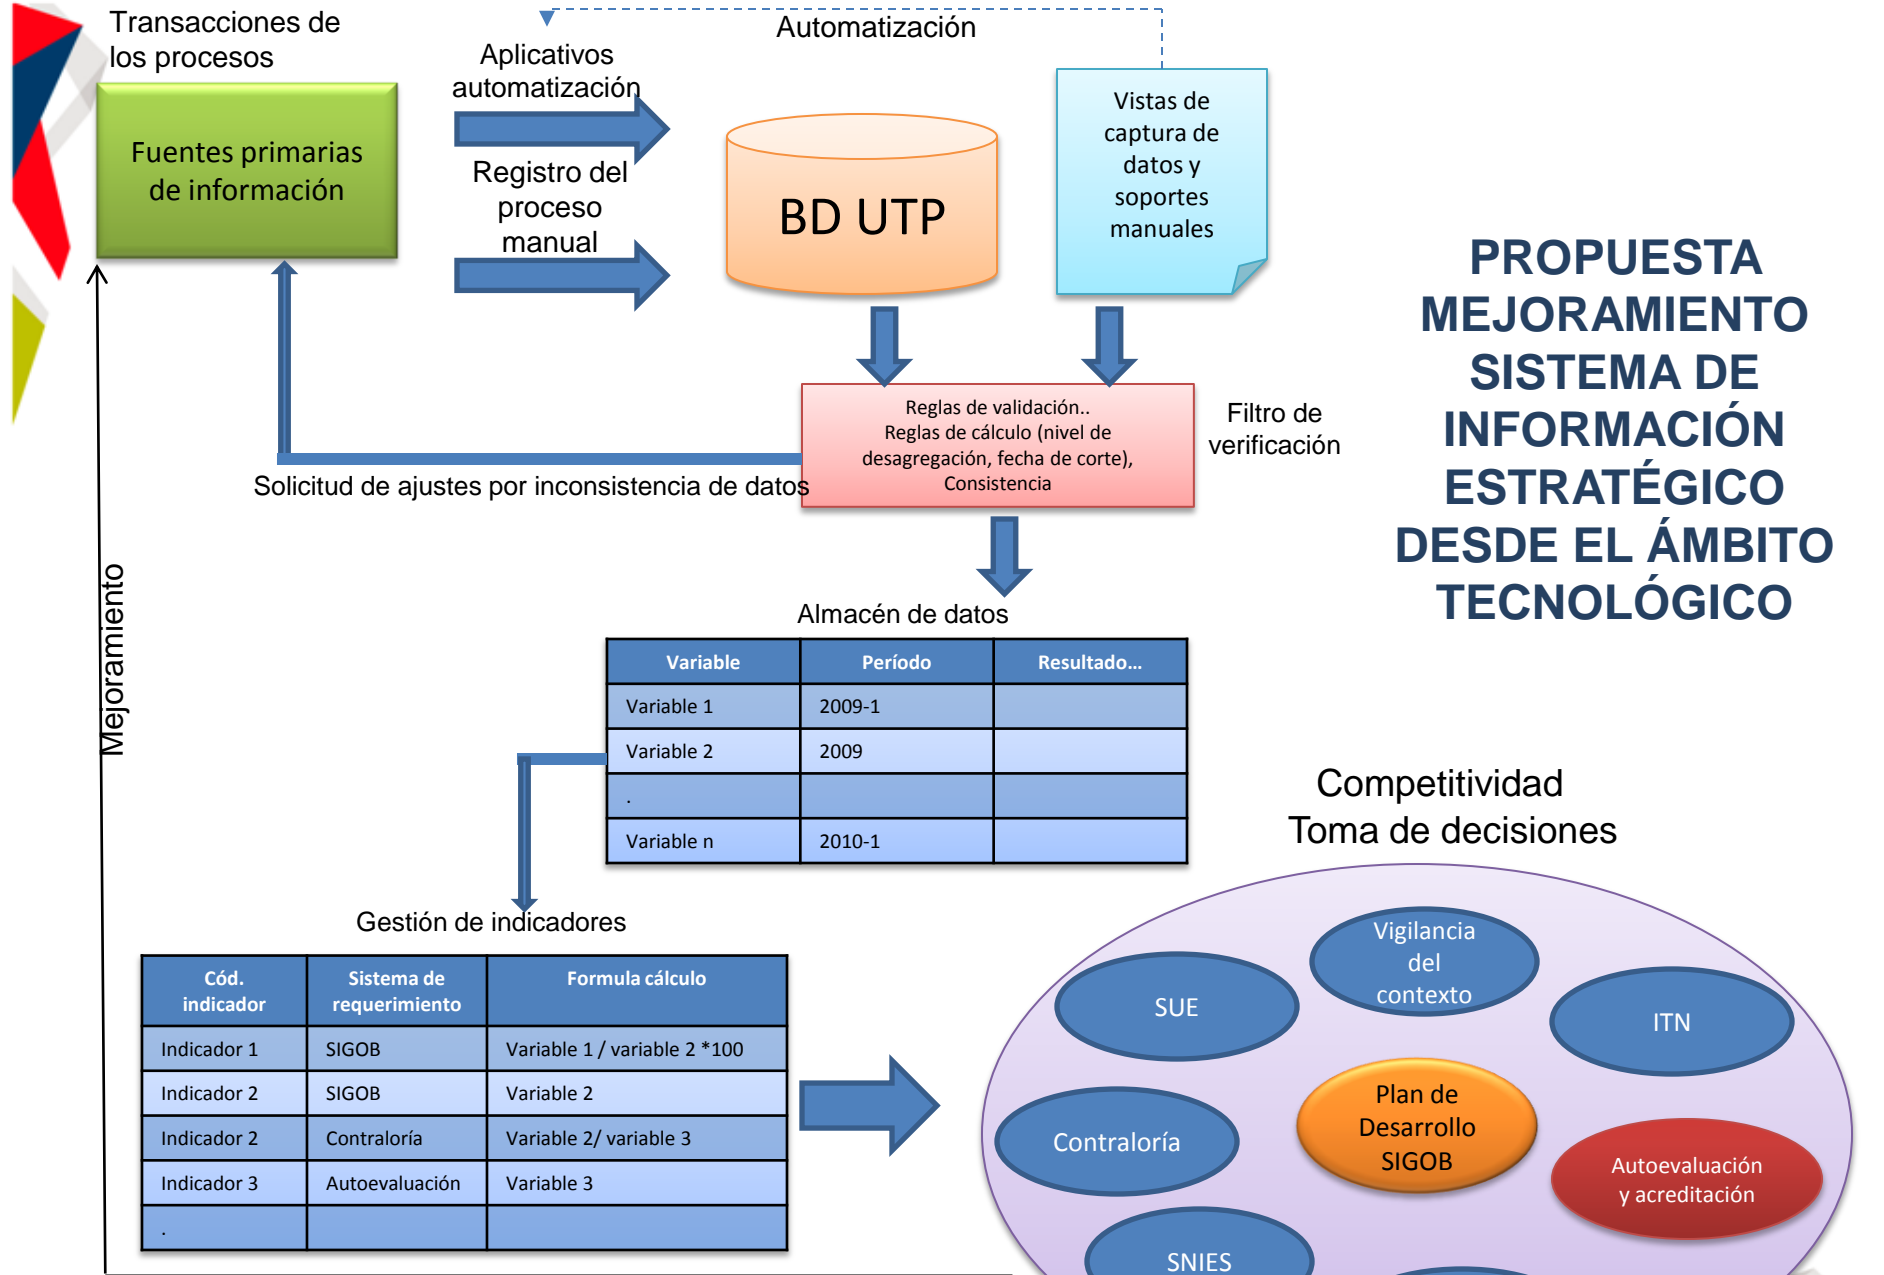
Transacciones de los procesos

Fuentes primarias de información

Aplicativos automatización

Automatización

Registro del proceso manual

BD UTP

Vistas de captura de datos y soportes manuales

Reglas de validación..
Reglas de cálculo (nivel de desagregación, fecha de corte),
Consistencia

Filtro de verificación

Solicitud de ajustes por inconsistencia de datos

PROPUESTA MEJORAMIENTO SISTEMA DE INFORMACIÓN ESTRATÉGICO DESDE EL ÁMBITO TECNOLÓGICO

Mejoramiento

Almacén de datos

| Variable | Período | Resultado... |
|---|---|---|
| Variable 1 | 2009-1 | |
| Variable 2 | 2009 | |
| . | | |
| Variable n | 2010-1 | |

Competitividad
Toma de decisiones

Gestión de indicadores

| Cód. indicador | Sistema de requerimiento | Formula cálculo |
|---|---|---|
| Indicador 1 | SIGOB | Variable 1 / variable 2 *100 |
| Indicador 2 | SIGOB | Variable 2 |
| Indicador 2 | Contraloría | Variable 2/ variable 3 |
| Indicador 3 | Autoevaluación | Variable 3 |
| . | | |

SUE

Vigilancia del contexto

ITN

Contraloría

Plan de Desarrollo SIGOB

Autoevaluación y acreditación

SNIES